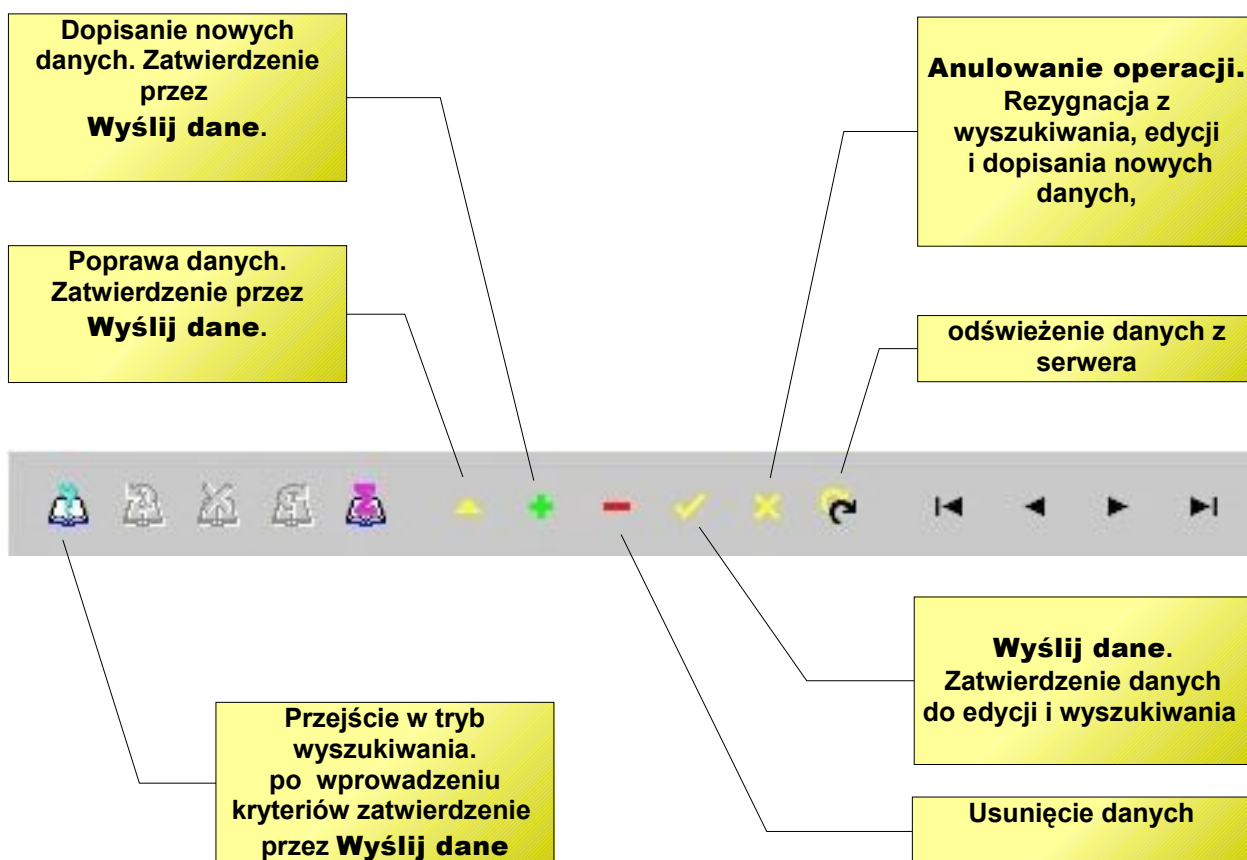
Dopisanie nowych danych. Zatwierdzenie przez Wyślij dane.

Anulowanie operacji. Rezygnacja z wyszukiwania, edycji i dopisania nowych danych,

Poprawa danych. Zatwierdzenie przez Wyślij dane.

odświeżenie danych z serwera

Wyślij dane. Zatwierdzenie danych do edycji i wyszukiwania

Przejście w tryb wyszukiwania. po wprowadzeniu kryteriów zatwierdzenie przez Wyślij dane

Usunięcie danych